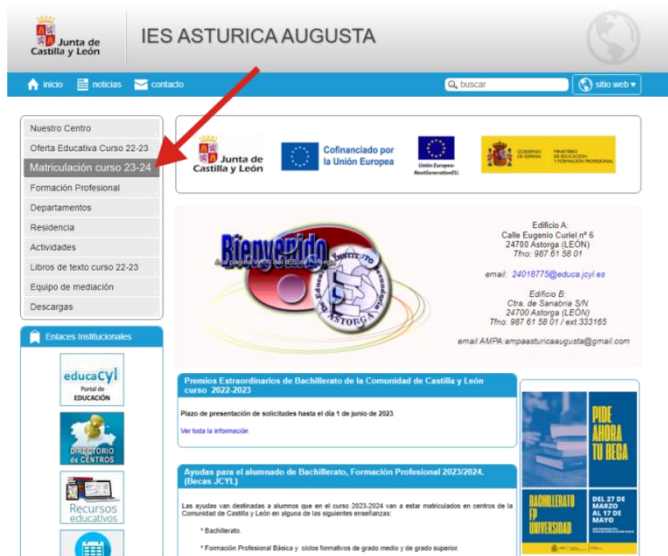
Junta de Castilla y León

IES ASTURICA AUGUSTA

inicio noticias contacto

buscar

sitio web

Nuestro Centro
Oferta Educativa Curso 22-23
Matriculación curso 23-24
Formación Profesional
Departamentos
Residencia
Actividades
Libros de texto curso 22-23
Equipo de mediación
Descargas

Enlaces Institucionales

educacyl Portal de EDUCACIÓN

DIRECTORIO de CENTROS

Recursos educativos

Junta de Castilla y León

Cofinanciado por la Unión Europea

Unión Europea NextGenerationEU

GOBIERNO DE ESPAÑA MINISTERIO DE EDUCACIÓN Y FORMACIÓN PROFESIONAL

Bienvenido a la página web del Instituto

Edificio A:
Calle Eugenio Curiel nº 6
24700 Astorga (LEÓN)
Tfno: 987 61 58 01

email: 24016775@educa.jcyl.es

Edificio B:
Ctra. de Sanabria S/N
24700 Astorga (LEÓN)
Tfno: 987 61 58 01 / ext.333165

email AMPA: ampaasturicaaugusta@gmail.com

Premios Extraordinarios de Bachillerato de la Comunidad de Castilla y León curso 2022-2023

Plazo de presentación de solicitudes hasta el día 1 de junio de 2023.

Ver toda la información

Ayudas para el alumnado de Bachillerato, Formación Profesional 2023/2024. (Becas JCYL)

Las ayudas van destinadas a alumnos que en el curso 2023-2024 van a estar matriculados en centros de la Comunidad de Castilla y León en alguna de las siguientes enseñanzas:

* Bachillerato.

* Formación Profesional Básica y ciclos formativos de grado medio y de grado superior.

PIDE AHORA TU BECA

BACHILLERATO FP UNIVERSIDAD

DEL 27 DE MARZO AL 17 DE MAYO